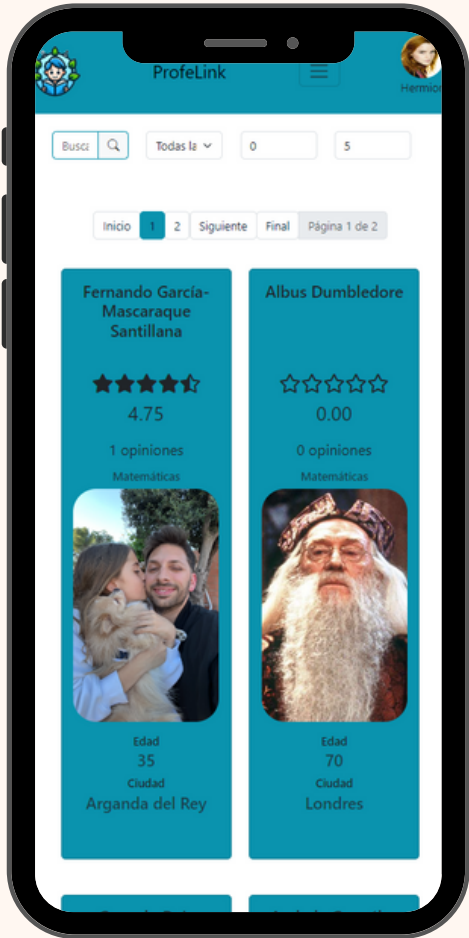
ProfeLink

Hermio

Busca

Todas la

0

5

Inicio 1 2 Siguiente Final Página 1 de 2

Fernando García-Mascaraque Santillana

4.75

1 opiniones

Matemáticas

Edad
35
Ciudad
Arganda del Rey

Albus Dumbledore

0.00

0 opiniones

Matemáticas

Edad
70
Ciudad
Londres